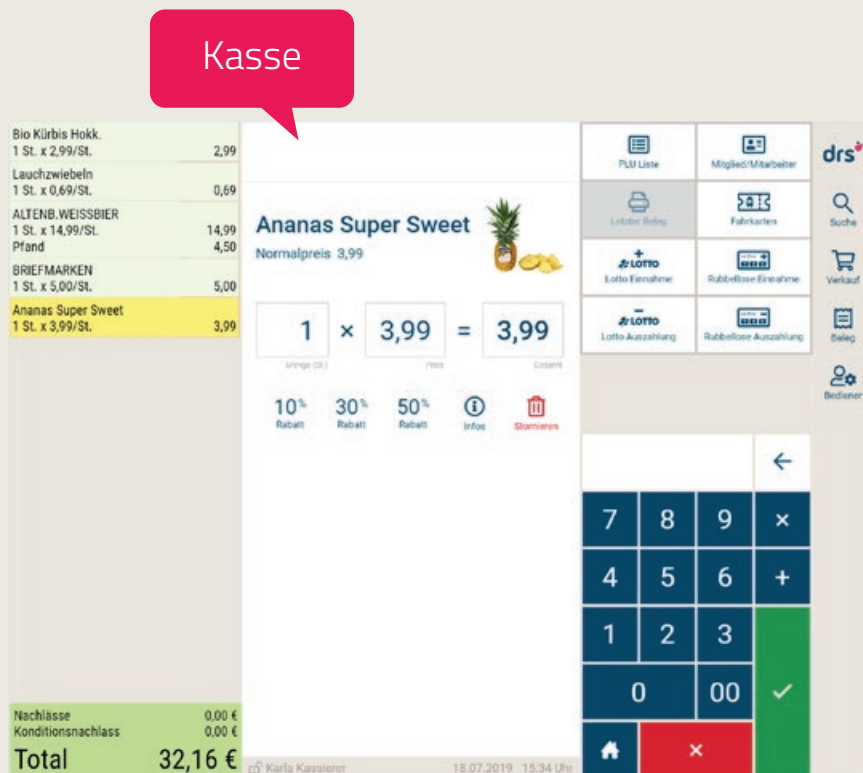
Kasse

Bio Kürbis Hokk.
1 St. x 2,99/St. 2,99
Lauchzwiebeln
1 St. x 0,69/St. 0,69
ALTENB.WEISSBIER
1 St. x 14,99/St. 14,99
Pfand 4,50
BRIEFMARKEN
1 St. x 5,00/St. 5,00
Ananas Super Sweet
1 St. x 3,99/St. 3,99

Nachlässe 0,00 €
Konditionsnachlass 0,00 €
Total 32,16 €

Ananas Super Sweet
Normalpreis 3,99

1 × 3,99 = 3,99
Menge (St.) Preis Gesamt

10% Rabatt
30% Rabatt
50% Rabatt
Infos
Stornieren

Karla Kassiererin 18.07.2019 15:34 Uhr

PLU Liste
Mitglied/Mitarbeiter
Letzter Beleg
Fahrkarten
LOTTO
Lotto Einnahme
Rubbellose Einnahme
LOTTO
Lotto Auszahlung
Rubbellose Auszahlung

drs
Suche
Verkauf
Beleg
Bediener

←
7 8 9 ×
4 5 6 +
1 2 3
0 00 ✓
×